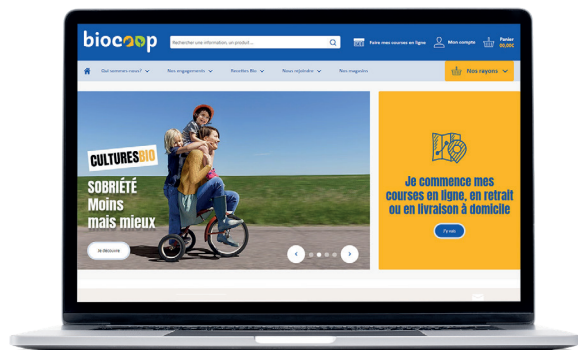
biocoop

Rechercher une information, un produit ...

Faire mes courses en ligne

Mon compte

Panier
00,00€

Qui sommes-nous ?

Nos engagements

Recettes Bio

Nous rejoindre

Nos magasins

Nos rayons

CULTURESBIO

SOBRIÉTÉ
Moins
mais mieux

Je découvre

Je commence mes courses en ligne, en retrait ou en livraison à domicile

J'y vais